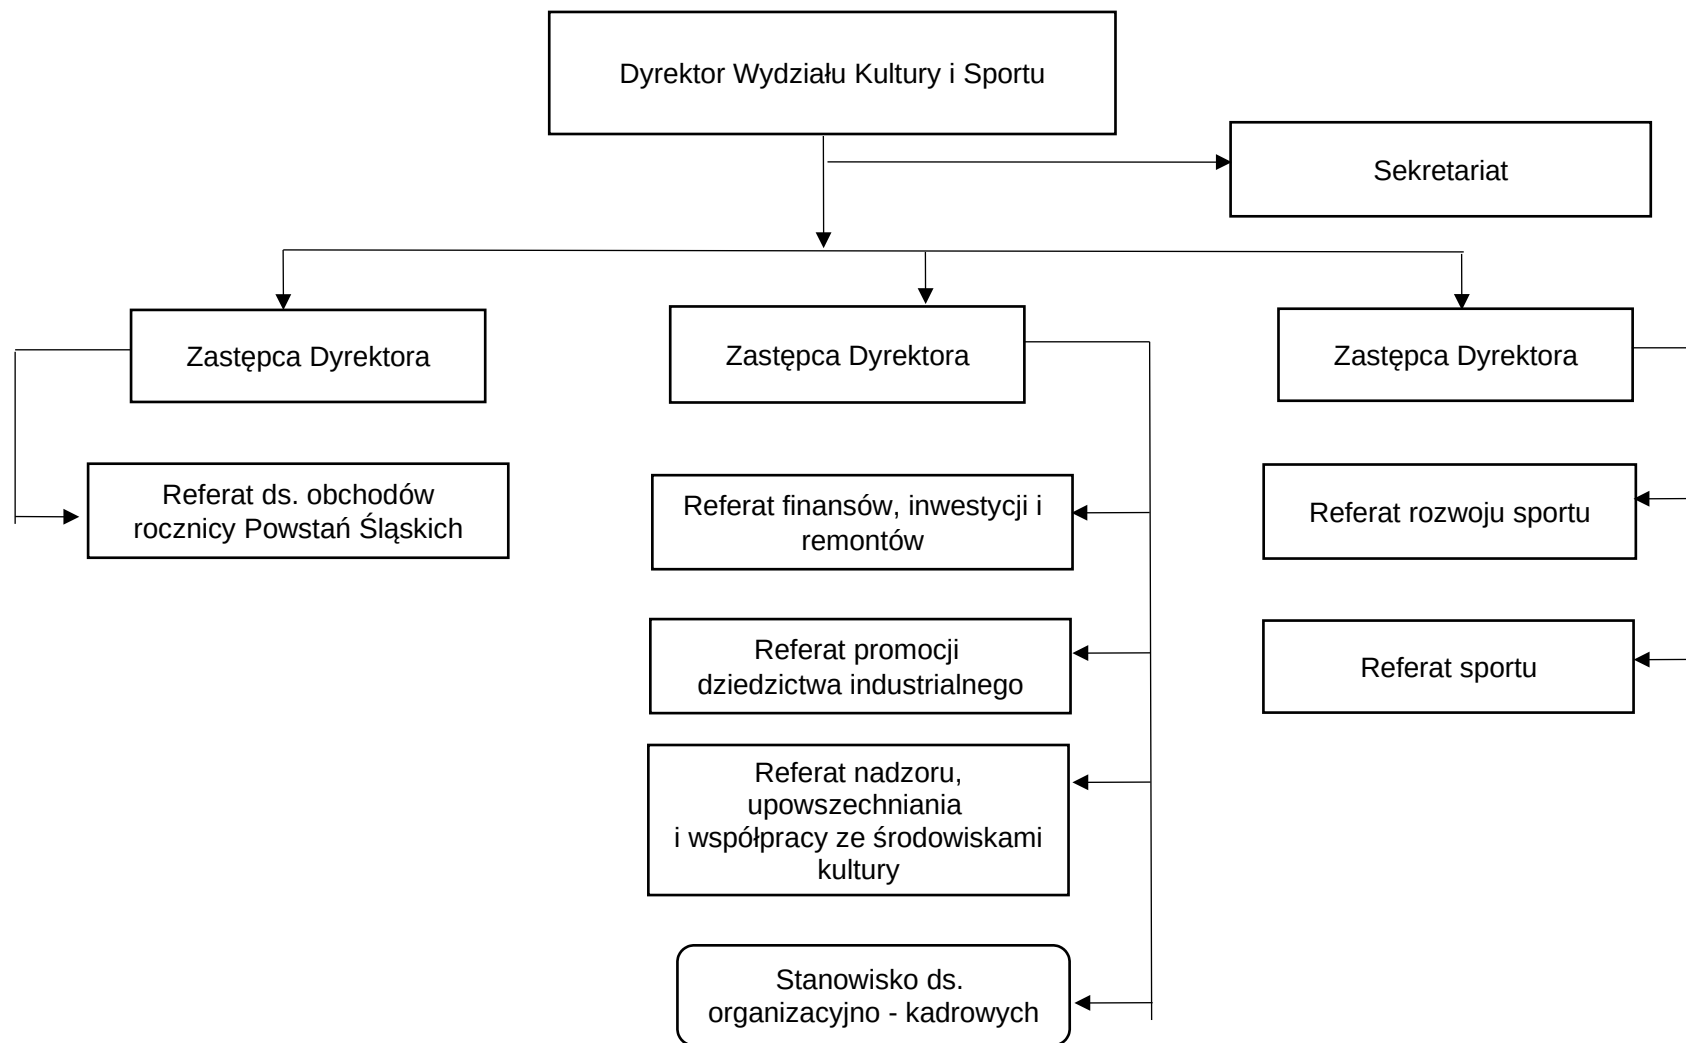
Dyrektor Wydziału Kultury i Sportu

Sekretariat

Zastępca Dyrektora

Zastępca Dyrektora

Zastępca Dyrektora

Referat ds. obchodów rocznicy Powstań Śląskich

Referat finansów, inwestycji i remontów

Referat promocji dziedzictwa industrialnego

Referat nadzoru, upowszechniania i współpracy ze środowiskami kultury

Stanowisko ds. organizacyjno - kadrowych

Referat rozwoju sportu

Referat sportu